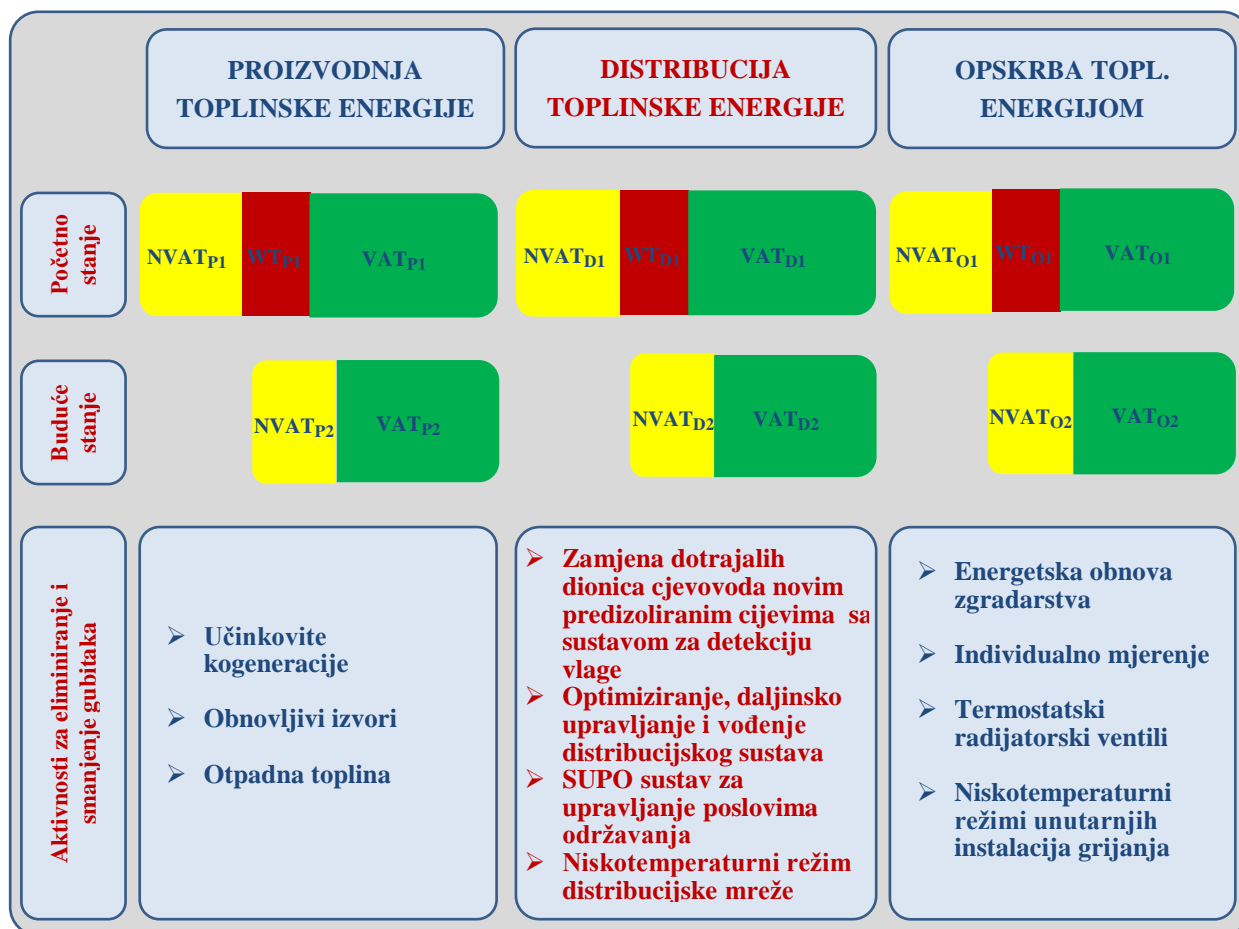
PROIZVODNJA TOPLINSKE ENERGIJE

DISTRIBUCIJA TOPLINSKE ENERGIJE

OPSKRBA TOPL. ENERGIJOM

Početno stanje

NVAT$_{P1}$ WT$_{P1}$ VAT$_{P1}$

NVAT$_{D1}$ WT$_{D1}$ VAT$_{D1}$

NVAT$_{O1}$ WT$_{O1}$ VAT$_{O1}$

Buduće stanje

NVAT$_{P2}$ VAT$_{P2}$

NVAT$_{D2}$ VAT$_{D2}$

NVAT$_{O2}$ VAT$_{O2}$

Aktivnosti za eliminiranje i smanjenje gubitaka

➢ Učinkovite kogeneracije
➢ Obnovljivi izvori
➢ Otpadna toplina

➢ Zamjena dotrajalih dionica cjevovoda novim predizoliranim cijevima sa sustavom za detekciju vlage
➢ Optimiziranje, daljinsko upravljanje i vođenje distribucijskog sustava
➢ SUPO sustav za upravljanje poslovima održavanja
➢ Niskotemperaturni režim distribucijske mreže

➢ Energetska obnova zgradarstva
➢ Individualno mjerenje
➢ Termostatski radijatorski ventili
➢ Niskotemperaturni režimi unutarnjih instalacija grijanja